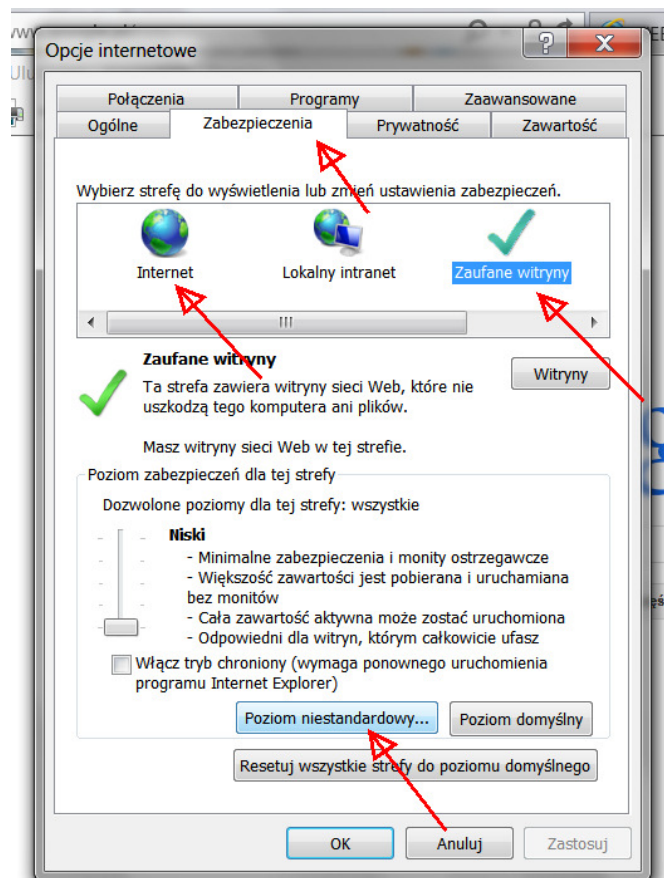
Opcje internetowe

?

X

Połączenia

Programy

Zaawansowane

Ogólne

Zabezpieczenia

Prywatność

Zawartość

Wybierz strefę do wyświetlenia lub zmień ustawienia zabezpieczeń.

Internet

Lokalny intranet

Zaufane witryny

III

Zaufane witryny

Ta strefa zawiera witryny sieci Web, które nie uszkodzą tego komputera ani plików.

Witryny

Masz witryny sieci Web w tej strefie.

Poziom zabezpieczeń dla tej strefy

Dozwolone poziomy dla tej strefy: wszystkie

Niski

- Minimalne zabezpieczenia i monity ostrzegawcze
- Większość zawartości jest pobierana i uruchamiana bez monitów
- Cała zawartość aktywna może zostać uruchomiona
- Odpowiedni dla witryn, którym całkowicie ufasz

Włącz tryb chroniony (wymaga ponownego uruchomienia programu Internet Explorer)

Poziom niestandardowy...

Poziom domyślny

Resetuj wszystkie strefy do poziomu domyślnego

OK

Anuluj

Zastosuj